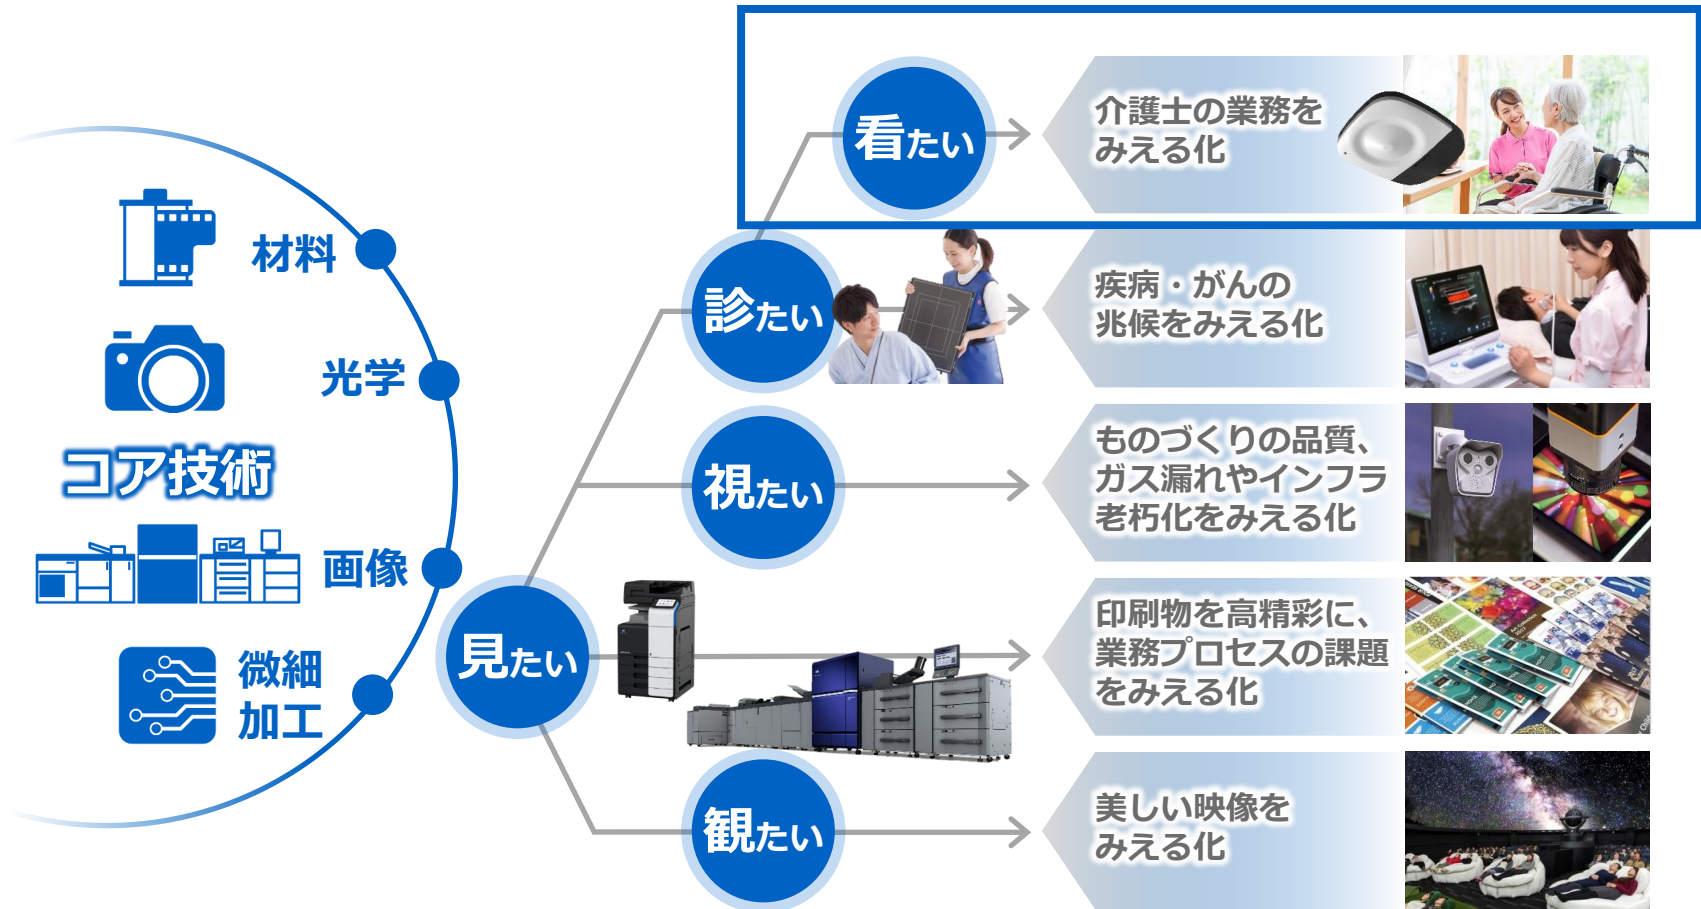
材料

光学

コア技術

画像

微細
加工

見たい

看たい

介護士の業務をみえる化

診たい

疾病・がんの兆候をみえる化

視たい

ものづくりの品質、ガス漏れやインフラ老朽化をみえる化

印刷物を高精彩に、業務プロセスの課題をみえる化

観たい

美しい映像をみえる化